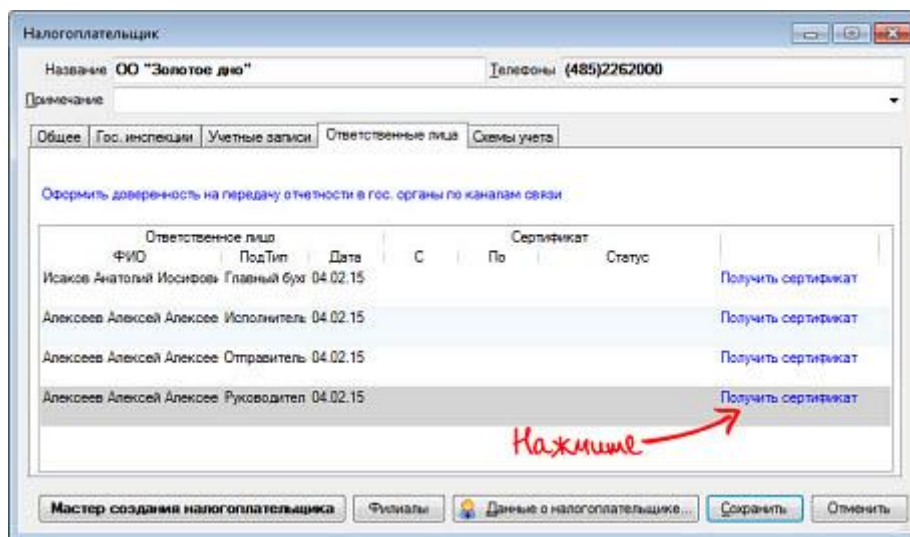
Налогоплательщик

Название ОО "Золотое дно"

Телефоны (485)2262000

Примечание

Общее | Гос. инспекции | Учетные записи | Ответственные лица | Схемы учета

Оформить доверенность на передачу отчетности в гос. органы по каналам связи

| Ответственное лицо ФИО | ПодТип | Дата | Сертификат С | По | Статус | |
|---|---|---|---|---|---|---|
| Исаков Анатолий Иосифовь | Главный бух | 04.02.15 | | | | Получить сертификат |
| Алексеев Алексей Алексее | Исполнитель | 04.02.15 | | | | Получить сертификат |
| Алексеев Алексей Алексее | Отправитель | 04.02.15 | | | | Получить сертификат |
| Алексеев Алексей Алексее | Руководител | 04.02.15 | | | | Получить сертификат |

Нажмите

Мастер создания налогоплательщика | Филиалы | Данные о налогоплательщике... | Сохранить | Отменить